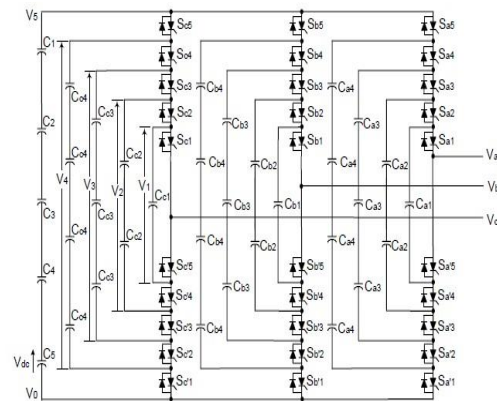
V5
C1
C2
C3
C4
C5
Vdc
V0
V4
V3
V2
V1
Cc4
Cc4
Cc4
Cc4
Cc3
Cc3
Cc3
Cc2
Cc2
Cc1
Sc5
Sc4
Sc3
Sc2
Sc1
Sc'5
Sc'4
Sc'3
Sc'2
Sc'1
Cb4
Cb4
Cb4
Cb4
Cb3
Cb3
Cb3
Cb2
Cb2
Cb1
Sb5
Sb4
Sb3
Sb2
Sb1
Sb'5
Sb'4
Sb'3
Sb'2
Sb'1
Ca4
Ca4
Ca4
Ca4
Ca3
Ca3
Ca3
Ca2
Ca2
Ca1
Sa5
Sa4
Sa3
Sa2
Sa1
Sa'5
Sa'4
Sa'3
Sa'2
Sa'1
Va
Vb
Vc